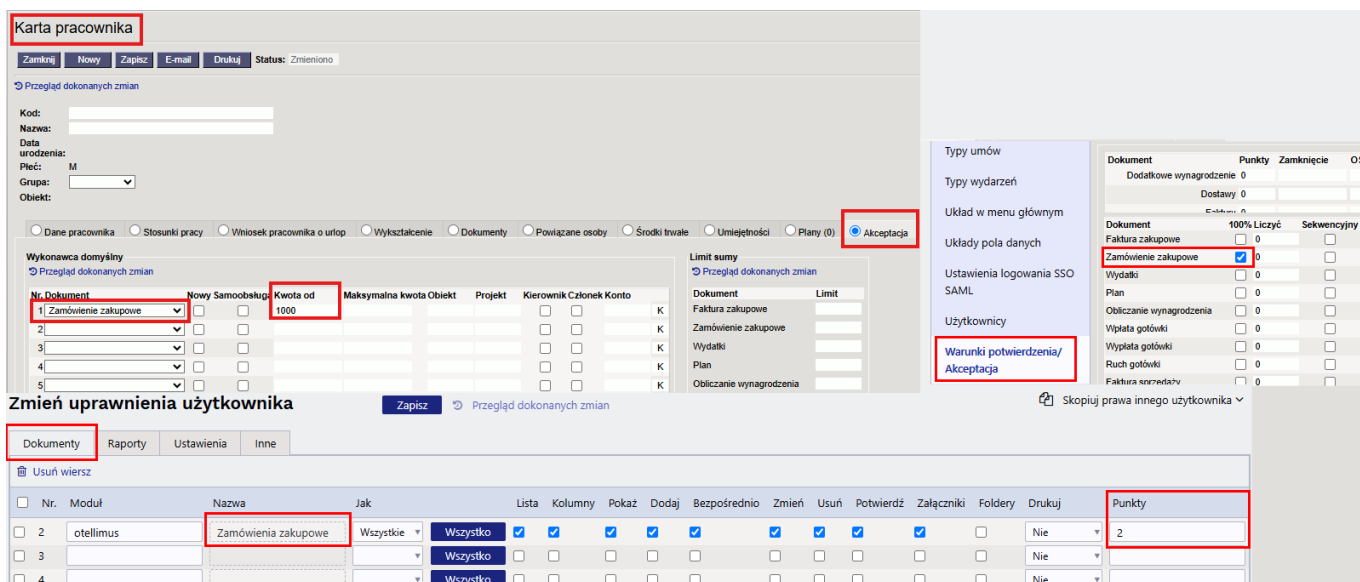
Karta pracownika

Zamknij Nowy Zapisz E-mail Drukuj Status: Zmieniono

Przegląd dokonanych zmian

Kod:
Nazwa:
Data urodzenia:
Płeć: M
Grupa:
Obiekt:

Dane pracownika Stosunki pracy Wniosek pracownika o urlop Wykształcenie Dokumenty Powiązane osoby Środki trwałe Umiejętności Plany (0) Akceptacja

Wykonawca domyślny
Przegląd dokonanych zmian

| Nr. | Dokument | Nowy | Samoobsługa | Kwota od | Maksymalna kwota | Obiekt | Projekt | Kierownik | Członek | Konto | |
|---|---|---|---|---|---|---|---|---|---|---|---|
| 1 | Zamówienie zakupowe | | | 1000 | | | | | | | K |
| 2 | | | | | | | | | | | K |
| 3 | | | | | | | | | | | K |
| 4 | | | | | | | | | | | K |
| 5 | | | | | | | | | | | K |

Limit sumy
Przegląd dokonanych zmian

| Dokument | Limit |
|---|---|
| Faktura zakupowe | |
| Zamówienie zakupowe | |
| Wydatki | |
| Plan | |
| Obliczanie wynagrodzenia | |

Typy umów
Typy wydarzeń
Układ w menu głównym
Układy pola danych
Ustawienia logowania SSO SAML
Użytkownicy
Warunki potwierdzenia/ Akceptacja

| Dokument | Punkty | Zamknięcie | OS |
|---|---|---|---|
| Dodatkowe wynagrodzenie | 0 | | |
| Dostawy | 0 | | |
| Faktury | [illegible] | | |

| Dokument | 100% | Liczyć | Sekwencyjny |
|---|---|---|---|
| Faktura zakupowe | | 0 | |
| Zamówienie zakupowe | ☑ | 0 | |
| Wydatki | | 0 | |
| Plan | | 0 | |
| Obliczanie wynagrodzenia | | 0 | |
| Wpłata gotówki | | 0 | |
| Wypłata gotówki | | 0 | |
| Ruch gotówki | | 0 | |
| Faktura sprzedaży | | 0 | |

Zmień uprawnienia użytkownika
Zapisz Przegląd dokonanych zmian
Skopiuj prawa innego użytkownika

Dokumenty Raporty Ustawienia Inne

Usuń wiersz

| Nr. | Moduł | Nazwa | Jak | | Lista | Kolumny | Pokaż | Dodaj | Bezpośrednio | Zmień | Usuń | Potwierdź | Załączniki | Foldery | Drukuj | Punkty |
|---|---|---|---|---|---|---|---|---|---|---|---|---|---|---|---|---|
| 2 | otellimus | Zamówienia zakupowe | Wszystkie | Wszystko | ☑ | ☑ | ☑ | ☑ | ☑ | ☑ | ☑ | ☑ | ☑ | | Nie | 2 |
| 3 | | | | Wszystko | | | | | | | | | | | Nie | |
| 4 | | | | Wszystko | | | | | | | | | | | Nie | |